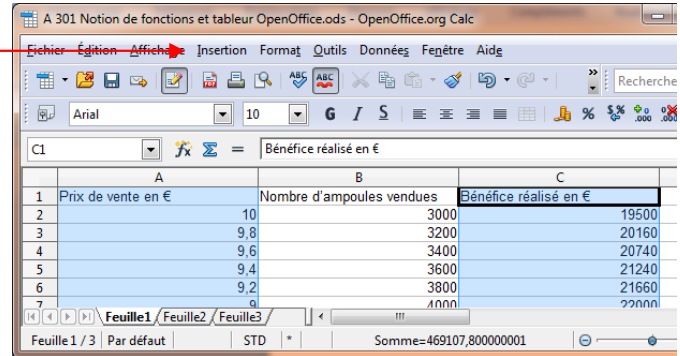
A 301 Notion de fonctions et tableur OpenOffice.ods - OpenOffice.org Calc

Fichier Édition Affichage Insertion Format Outils Données Fenêtre Aide

Recherche

Arial 10 G I S

C1 Bénéfice réalisé en €

| | A | B | C |
|---|---|---|---|
| 1 | Prix de vente en € | Nombre d'ampoules vendues | Bénéfice réalisé en € |
| 2 | 10 | 3000 | 19500 |
| 3 | 9,8 | 3200 | 20160 |
| 4 | 9,6 | 3400 | 20740 |
| 5 | 9,4 | 3600 | 21240 |
| 6 | 9,2 | 3800 | 21660 |
| 7 | 9 | 4000 | 22000 |

Feuille1 Feuille2 Feuille3

Feuille 1 / 3 Par défaut STD * Somme=469107,800000001